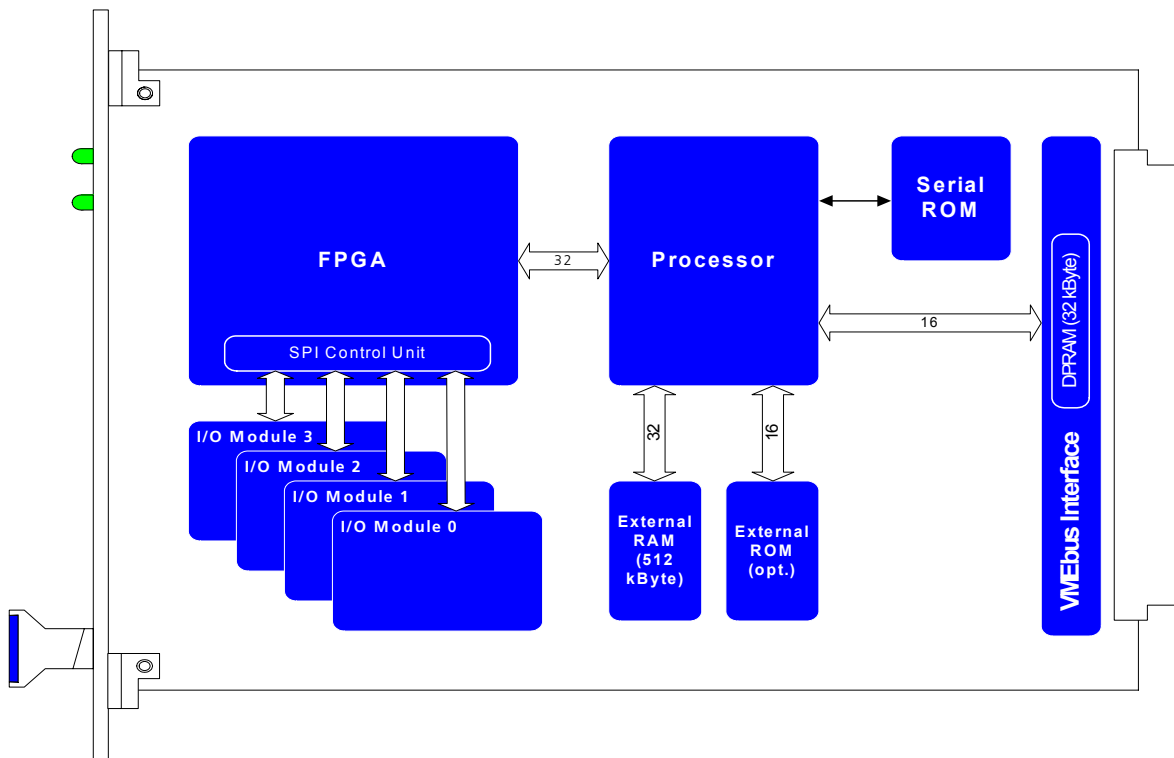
FPGA

SPI Control Unit

32

Processor

Serial ROM

16

DPRAM (32 kByte)

VMEbus Interface

I/O Module 3

I/O Module 2

I/O Module 1

I/O Module 0

32

16

External RAM (512 kByte)

External ROM (opt.)